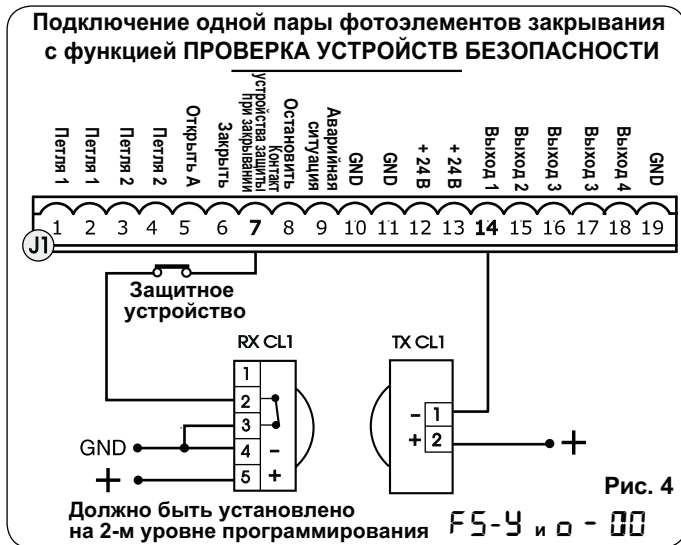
Подключение одной пары фотоэлементов закрывания с функцией ПРОВЕРКА УСТРОЙСТВ БЕЗОПАСНОСТИ

Петля 1
Петля 1
Петля 2
Петля 2
Открыть А
Закрыть
Устройства защиты при закрывании
Контакт Остановить
Аварийная ситуация
GND
GND
+ 24 В
+ 24 В
Выход 1
Выход 2
Выход 3
Выход 3
Выход 4
GND

J1 1 2 3 4 5 6 7 8 9 10 11 12 13 14 15 16 17 18 19

Защитное устройство

RX CL1
1
2
3
4 –
5 +

TX CL1
– 1
+ 2

GND
+
+

Рис. 4

Должно быть установлено на 2-м уровне программирования

FS-Y и о - 00